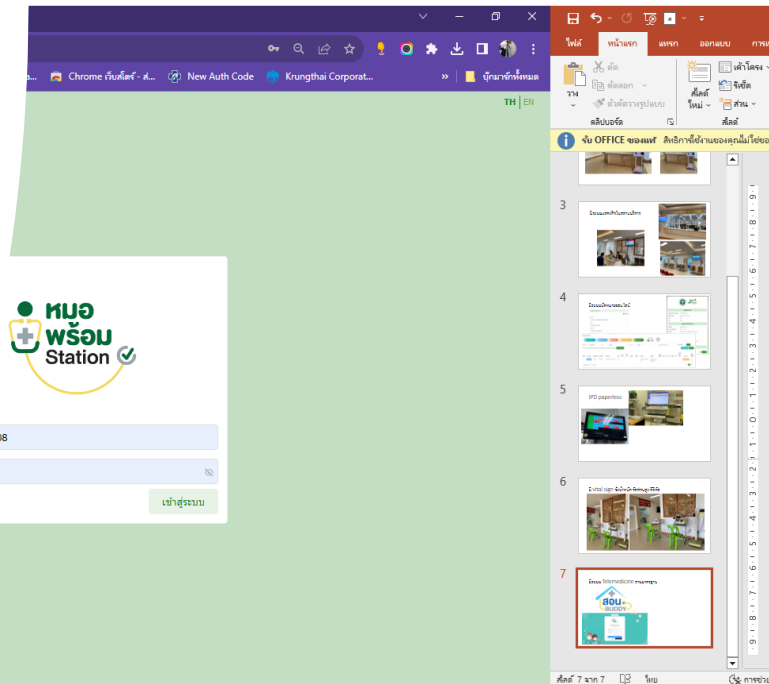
a... Chrome เว็บสโตร์ - ส... New Auth Code Krungthai Corporat... » บุ๊กมาร์กทั้งหมด

TH | EN

หมอ
พร้อม
Station

08

เข้าสู่ระบบ

ไฟล์ หน้าแรก แทรก ออกแบบ การ

วาง ตัด คัดลอก ตัวคัดวางรูปแบบ คลิปบอร์ด

สไลด์ใหม่ เค้าโครง รีเซ็ต ส่วน สไลด์

รับ OFFICE ของแท้ สิทธิการใช้งานของคุณไม่ใช่ของ

3

4

5 IPD paperless

6

7 Telemedicine
สอน BUDDY

สไลด์ 7 จาก 7 ไทย การช่วย